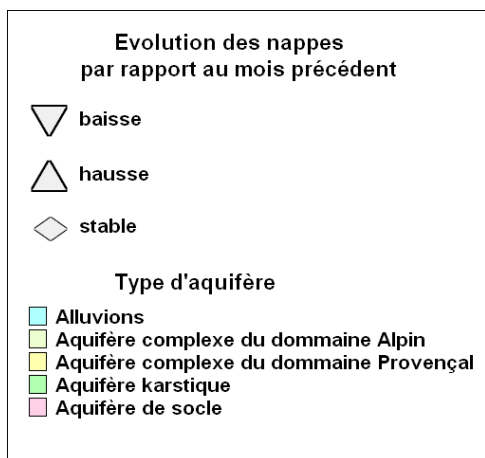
Evolution des nappes
par rapport au mois précédent

baisse

hausse

stable

Type d'aquifère

Alluvions
Aquifère complexe du dommaine Alpin
Aquifère complexe du dommaine Provençal
Aquifère karstique
Aquifère de socle